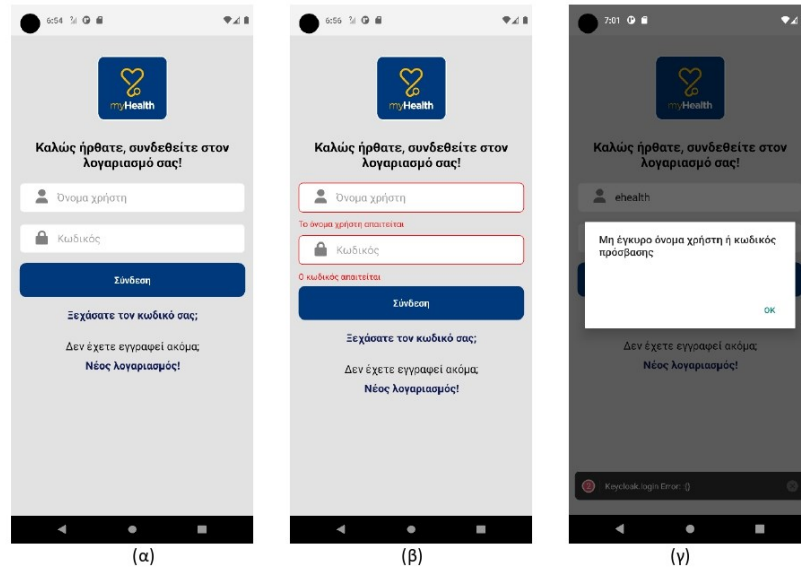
6:54

myHealth

Καλώς ήρθατε, συνδεθείτε στον λογαριασμό σας!

Όνομα χρήστη

Κωδικός

Σύνδεση

Ξεχάσατε τον κωδικό σας;

Δεν έχετε εγγραφεί ακόμα;

Νέος λογαριασμός!

(α)

6:56

myHealth

Καλώς ήρθατε, συνδεθείτε στον λογαριασμό σας!

Όνομα χρήστη

Το όνομα χρήστη απαιτείται

Κωδικός

Ο κωδικός απαιτείται

Σύνδεση

Ξεχάσατε τον κωδικό σας;

Δεν έχετε εγγραφεί ακόμα;

Νέος λογαριασμός!

(β)

7:01

myHealth

Καλώς ήρθατε, συνδεθείτε στον λογαριασμό σας!

ehealth

Μη έγκυρο όνομα χρήστη ή κωδικός πρόσβασης

OK

Δεν έχετε εγγραφεί ακόμα;

Νέος λογαριασμός!

Keycloak login Error: {}

(γ)